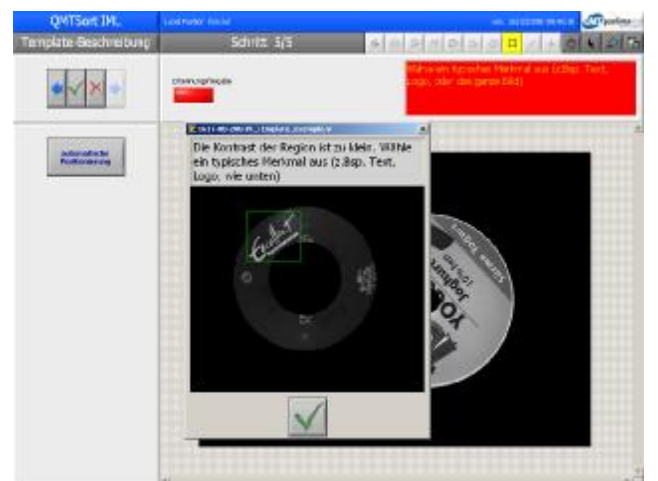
QMTSort IM.

Template-Beschreibung

Schritt 3/5

Wähle ein typisches Merkmal aus (z.Bsp. Text, Logo, oder das ganze Bild)

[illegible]

Automatische Positionierung

Die Kontrast der Region ist zu klein. Wähle ein typisches Merkmal aus (z.Bsp. Text, Logo, wie unten)